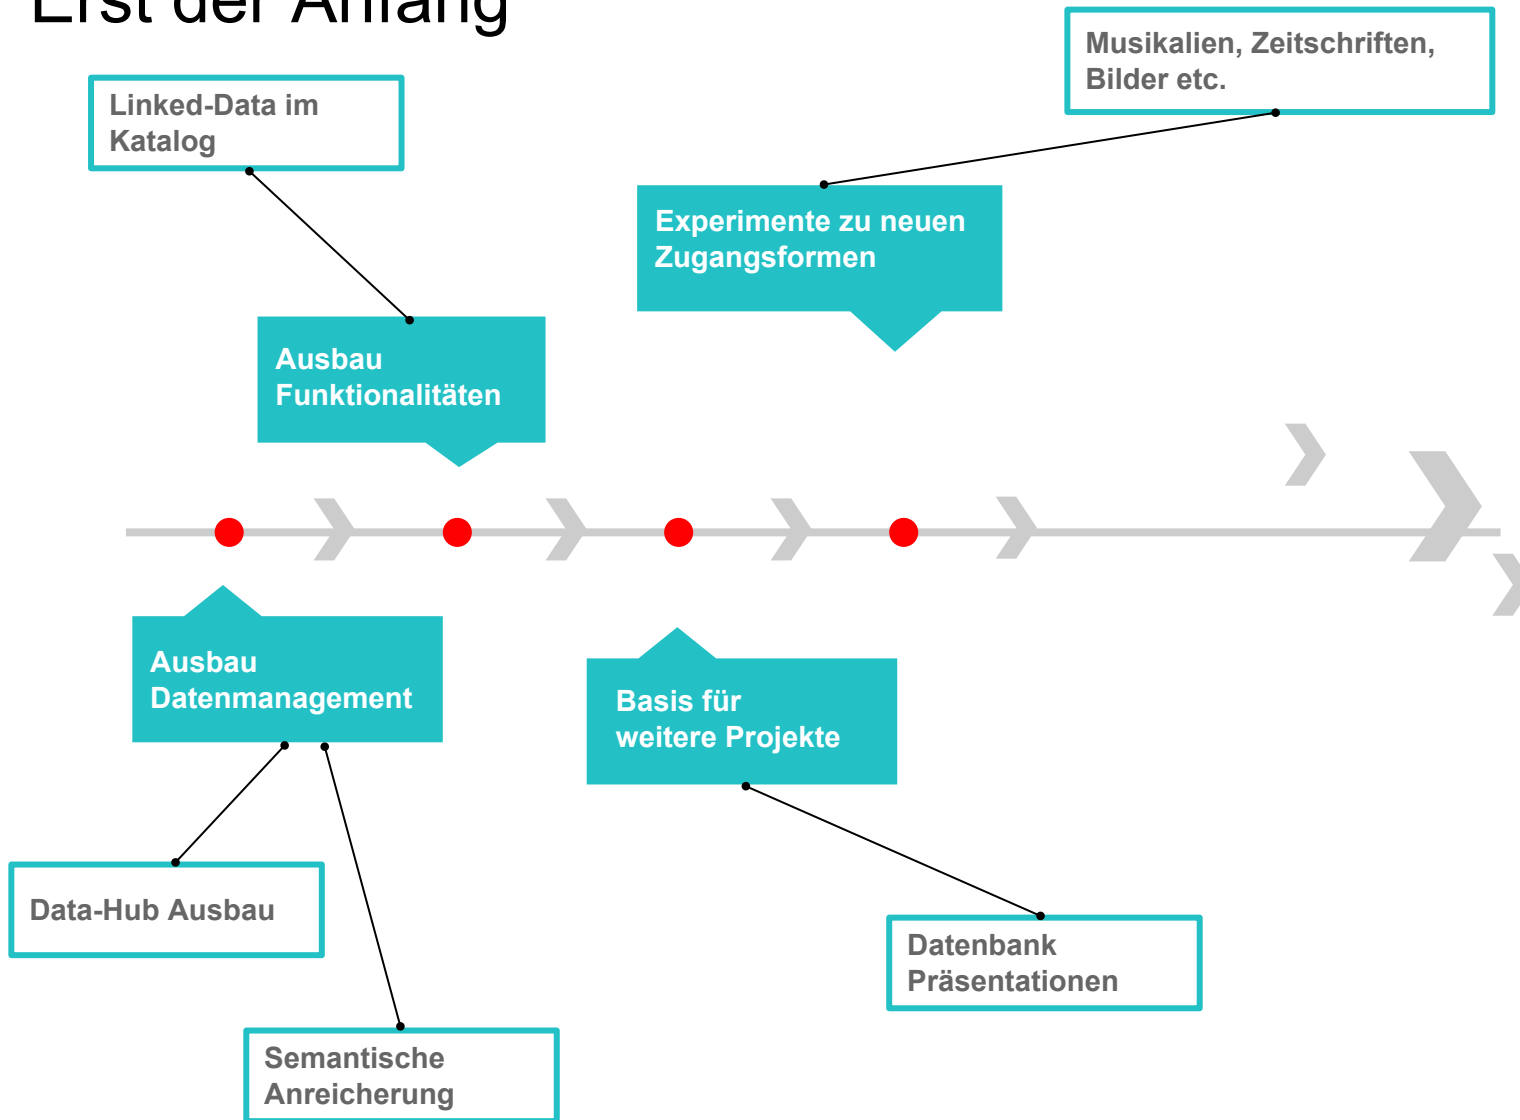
Erst der Anfang

Musikalien, Zeitschriften, Bilder etc.

Linked-Data im Katalog

Experimente zu neuen Zugangsformen

Ausbau Funktionalitäten

Ausbau Datenmanagement

Basis für weitere Projekte

Data-Hub Ausbau

Datenbank Präsentationen

Semantische Anreicherung